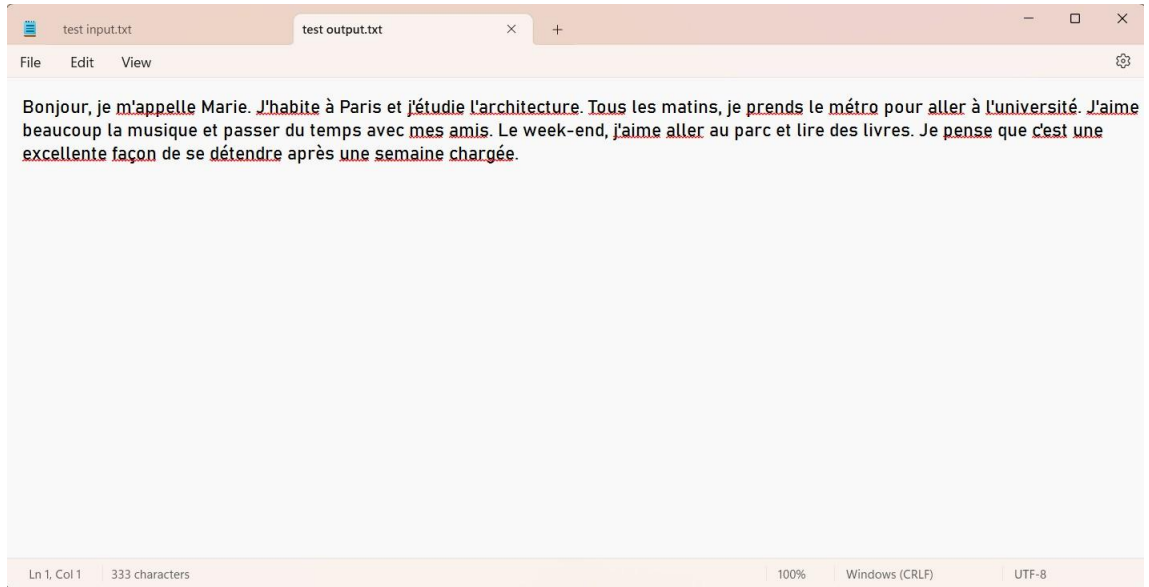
test input.txt
test output.txt
×
+
File Edit View

Bonjour, je m'appelle Marie. J'habite à Paris et j'étudie l'architecture. Tous les matins, je prends le métro pour aller à l'université. J'aime beaucoup la musique et passer du temps avec mes amis. Le week-end, j'aime aller au parc et lire des livres. Je pense que c'est une excellente façon de se détendre après une semaine chargée.

Ln 1, Col 1 333 characters 100% Windows (CRLF) UTF-8